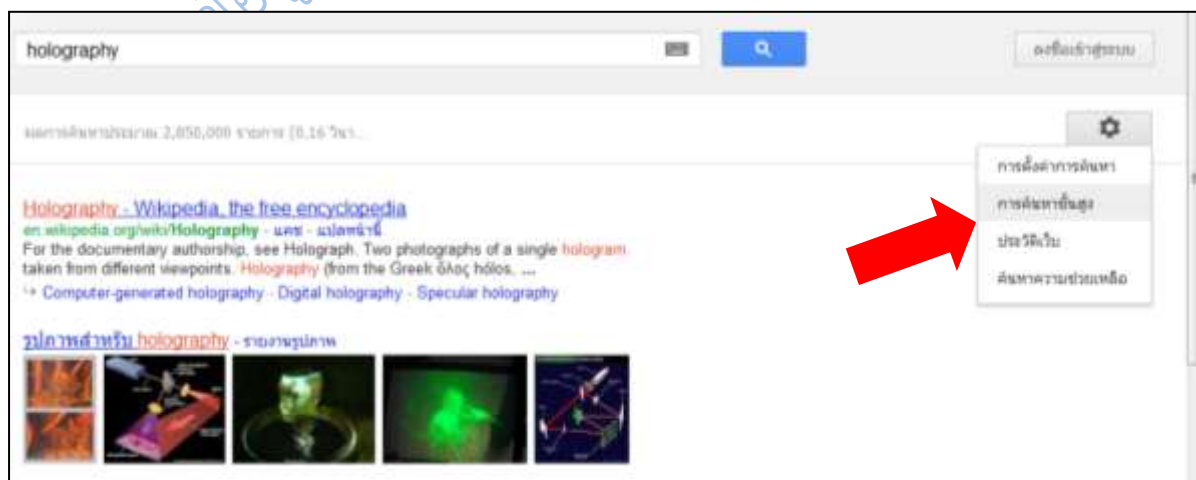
holography

ลงชื่อเข้าสู่ระบบ

ผลการค้นหาประมาณ 2,850,000 รายการ (0.16 วินาที)

การตั้งค่าการค้นหา
การค้นหาขั้นสูง
ประวัติเว็บ
ค้นหาความช่วยเหลือ

Holography - Wikipedia, the free encyclopedia
en.wikipedia.org/wiki/Holography - แคช - แปลหน้านี้
For the documentary authorship, see Holograph. Two photographs of a single hologram taken from different viewpoints. Holography (from the Greek ὅλος hólos, ...
Computer-generated holography - Digital holography - Specular holography

รูปภาพสำหรับ holography - รายงานรูปภาพ